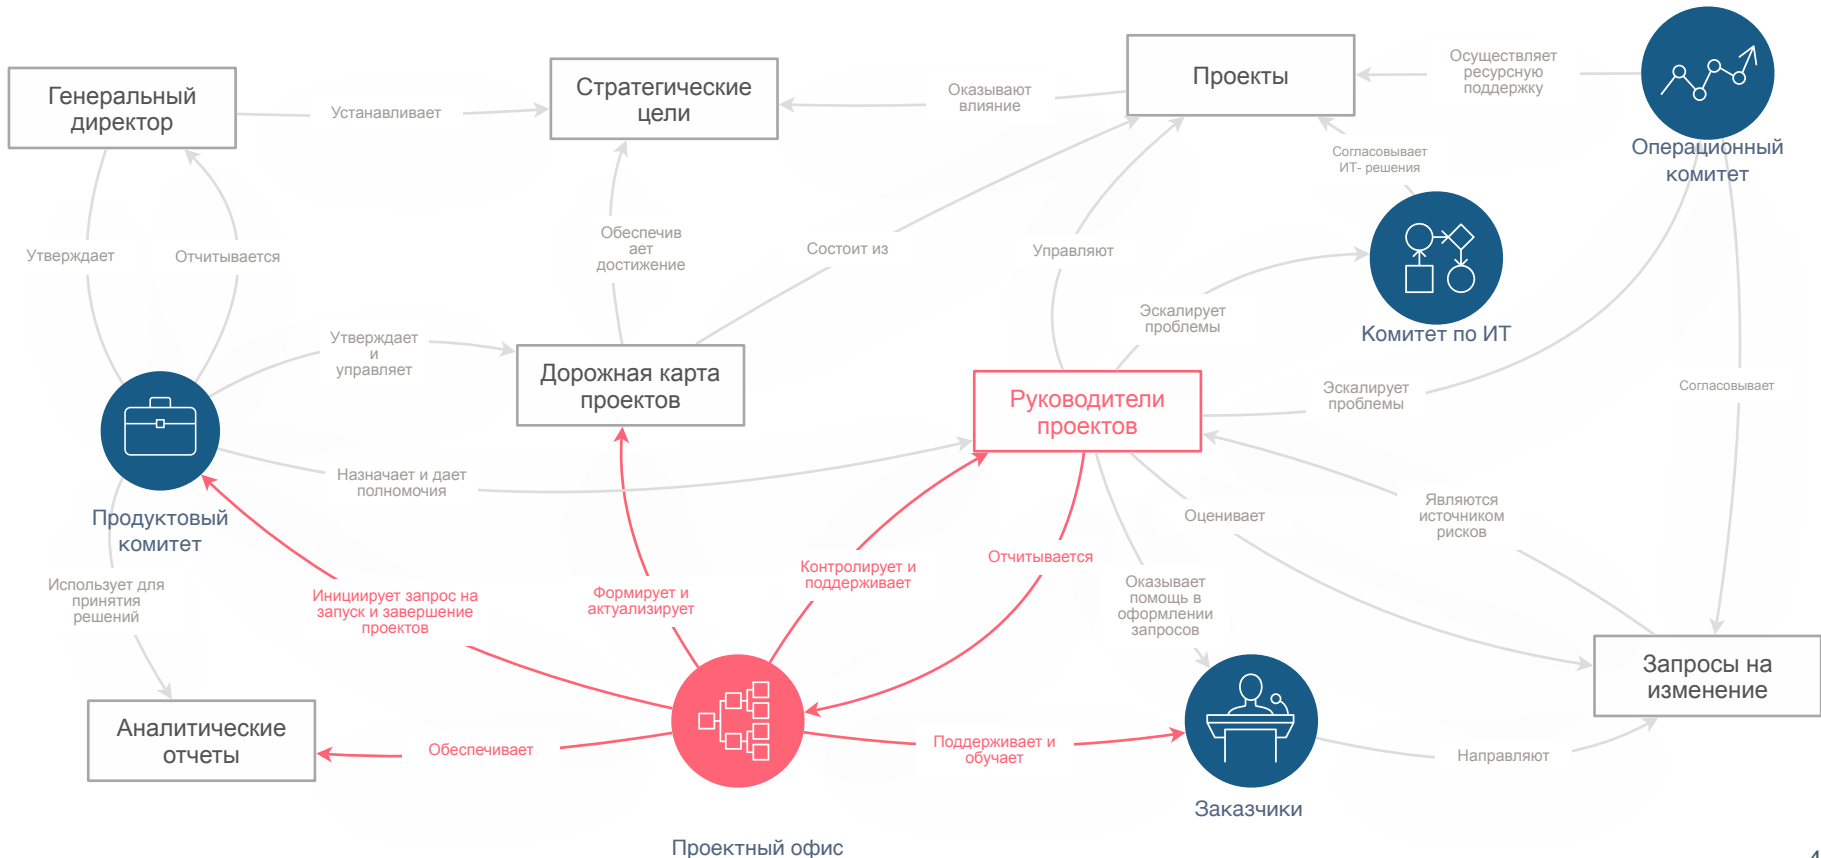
Генеральный директор

Устанавливает

Стратегические цели

Оказывают влияние

Проекты

Осуществляет ресурсную поддержку

Операционный комитет

Согласовывает ИТ- решения

Утверждает

Отчитывается

Обеспечив ает достижение

Состоит из

Управляют

Комитет по ИТ

Эскалирует проблемы

Утверждает и управляет

Дорожная карта проектов

Руководители проектов

Эскалирует проблемы

Согласовывает

Назначает и дает полномочия

Продуктовый комитет

Оценивает

Являются источником рисков

Контролирует и поддерживает

Отчитывается

Использует для принятия решений

Инициирует запрос на запуск и завершение проектов

Формирует и актуализирует

Оказывает помощь в оформлении запросов

Запросы на изменение

Аналитические отчеты

Обеспечивает

Поддерживает и обучает

Направляют

Заказчики

Проектный офис